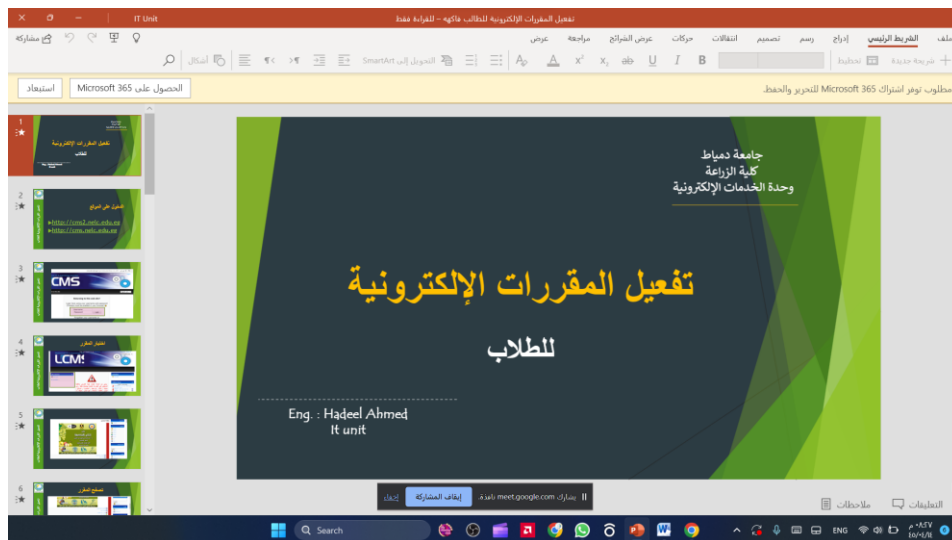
IT Unit

تفعيل المقررات الإلكترونية للطلاب هاكيه - للقراءة فقط

ملف الشريط الرئيسي إدراج رسم تصميم انتقالات حركات عرض الشرائح مراجعة عرض

مشاركة

شريحة جديدة تخطيط

B I U ab $x_2$ $x^2$ A

التحويل إلى SmartArt

أشكال

مطلوب توفر اشتراك Microsoft 365 للتحرير والحفظ.

الحصول على Microsoft 365

استبعاد

جامعة دمياط
كلية الزراعة
وحدة الخدمات الإلكترونية

تفعيل المقررات الإلكترونية

للطلاب

Eng. : Hadeel Ahmed
It unit

تفعيل المقررات الإلكترونية للطلاب

الدخول على الموقع
http://cms2.mdc.edu.eg
http://cms.mdc.edu.eg

CMS

اختيار المقرر

LCMS

تصفح المقرر

يشارك meet.google.com نافذة.

إيقاف المشاركة

إخفاء

التعليقات

ملاحظات

Search

ENG

٠٨:٤٧ م
١٠/٠٤/١٨